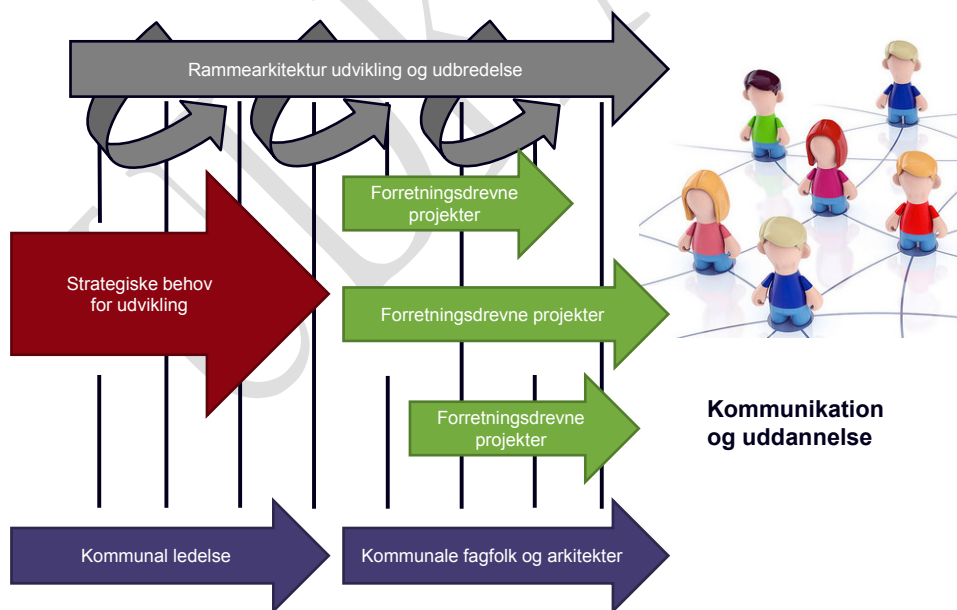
Rammearkitektur udvikling og udbredelse

Forretningsdrevne projekter

Strategiske behov for udvikling

Forretningsdrevne projekter

Forretningsdrevne projekter

Kommunikation og uddannelse

Kommunal ledelse

Kommunale fagfolk og arkitekter